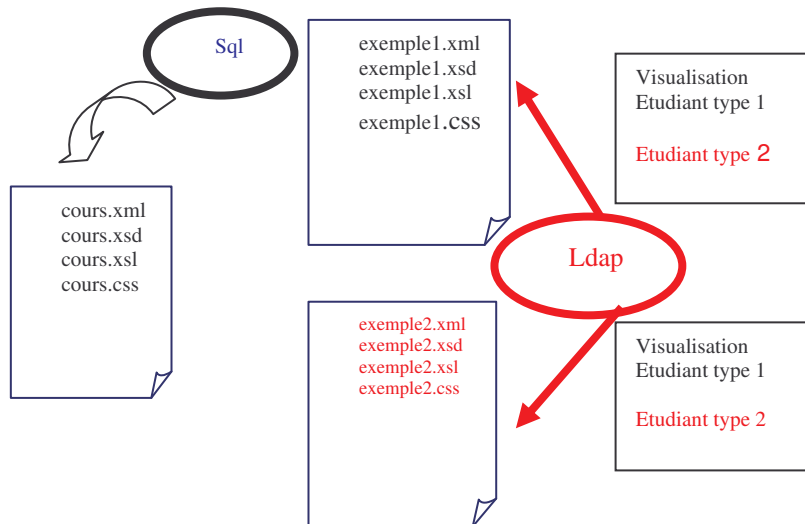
Sql

cours.xml
cours.xsd
cours.xsl
cours.css

exemple1.xml
exemple1.xsd
exemple1.xsl
exemple1.css

Visualisation
Etudiant type 1

Etudiant type 2

Ldap

exemple2.xml
exemple2.xsd
exemple2.xsl
exemple2.css

Visualisation
Etudiant type 1

Etudiant type 2